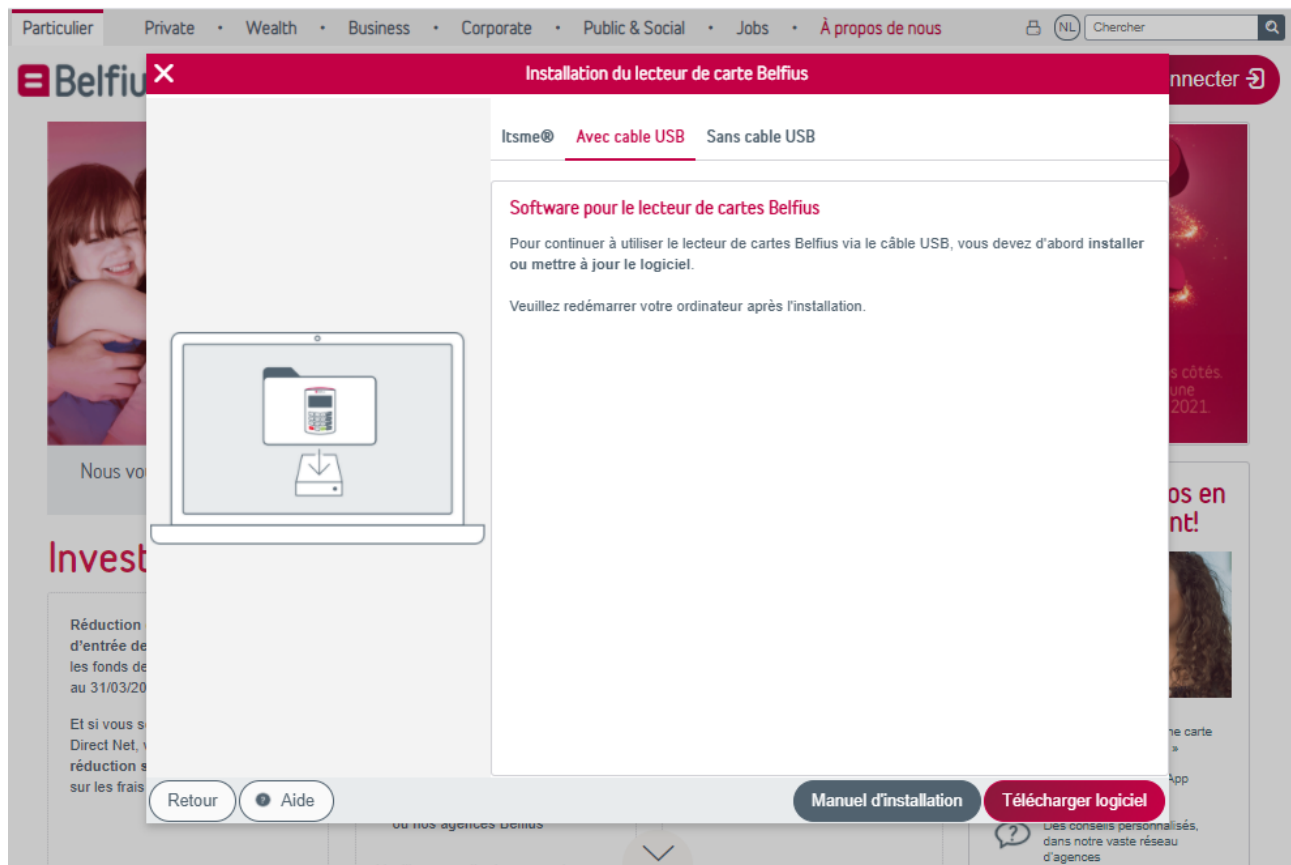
Particulier • Private • Wealth • Business • Corporate • Public & Social • Jobs • À propos de nous

NL Chercher

Belfiu

nnecter

Installation du lecteur de carte Belfius

Itsme® Avec cable USB Sans cable USB

Software pour le lecteur de cartes Belfius

Pour continuer à utiliser le lecteur de cartes Belfius via le câble USB, vous devez d'abord installer ou mettre à jour le logiciel.

Veuillez redémarrer votre ordinateur après l'installation.

Nous vo

Invest

Réduction
d'entrée de
les fonds de
au 31/03/20

Et si vous s
Direct Net,
réduction s
sur les frais

s côtés.
une
2021.

os en
nt!

ne carte
»

App

Des conseils personnalisés, dans notre vaste réseau d'agences

ou nos agences Belfius

Retour Aide Manuel d'installation Télécharger logiciel